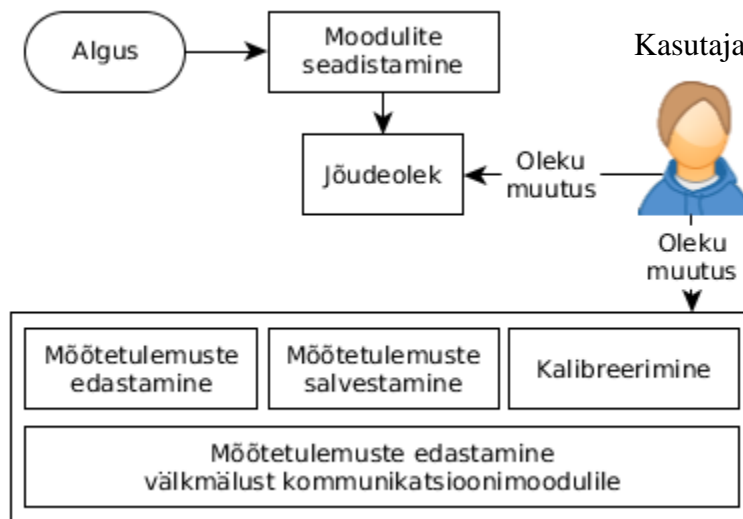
Algus

Moodulite seadistamine

Kasutaja

Jõudeolek

Oleku muutus

Oleku muutus

Mõõtetulemuste edastamine

Mõõtetulemuste salvestamine

Kalibreerimine

Mõõtetulemuste edastamine välkmälust kommunikatsioonimoodulile